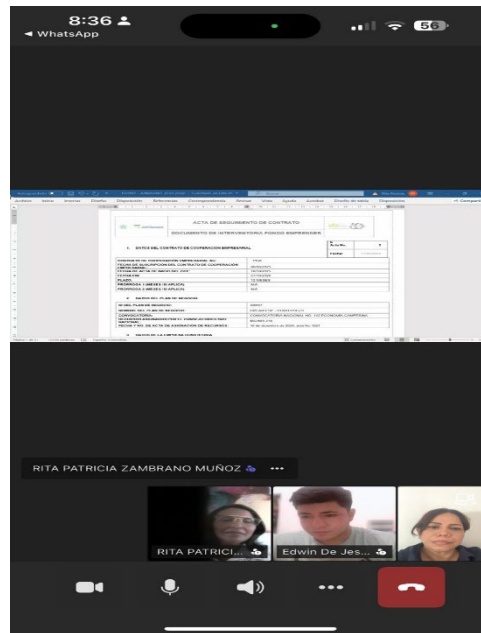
8:36
◄ WhatsApp
56

Archivo Inicio Insertar Diseño Disposición Referencias Correspondencia Revisar Vista Ayuda Acrobat Diseño de tabla Disposición

ACTA DE SEGUIMIENTO DE CONTRATO
DOCUMENTO DE INTERVENTORIA FONDO EMPRENDER

1. DATOS DEL CONTRATO DE COOPERACIÓN EMPRESARIAL

2. DATOS DEL PLAN DE NEGOCIOS

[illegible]

RITA PATRICIA ZAMBRANO MUÑOZ •••

RITA PATRICI...
Edwin De Jes...